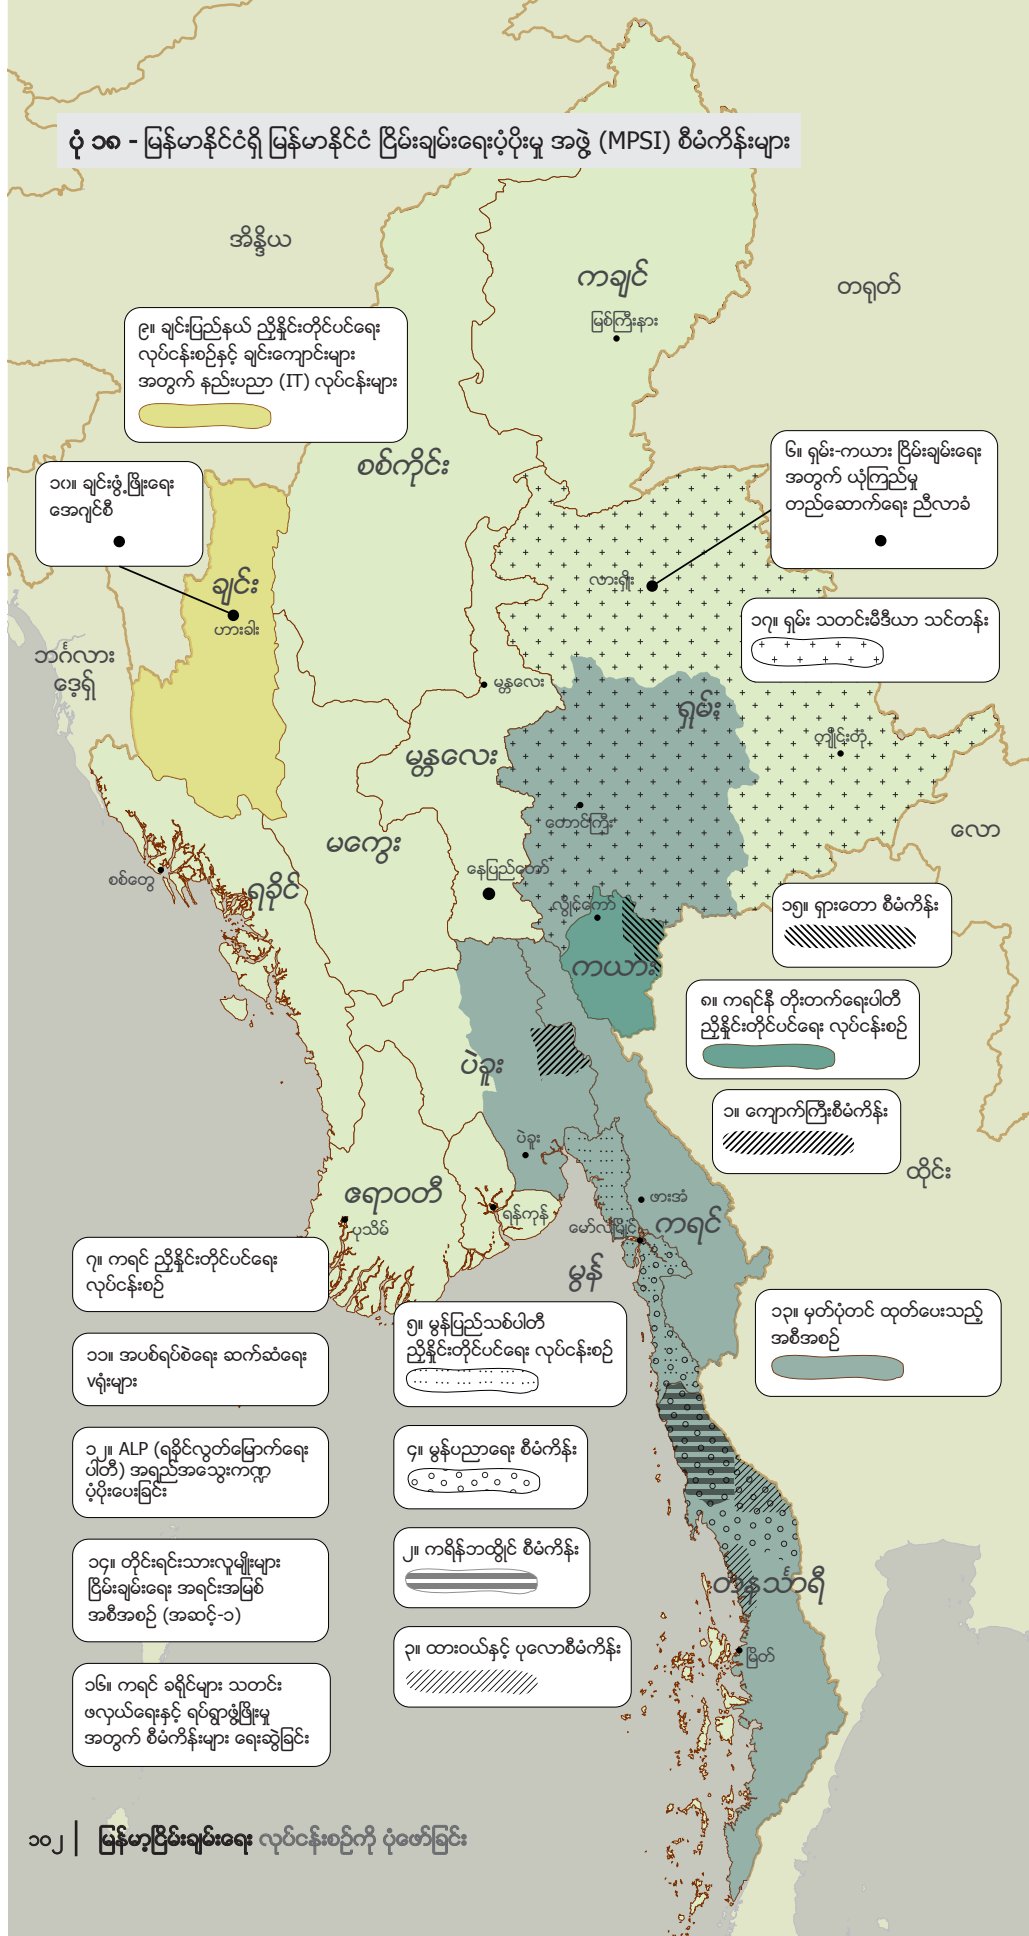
ပုံ ၁၈ - မြန်မာနိုင်ငံရှိ မြန်မာနိုင်ငံ ငြိမ်းချမ်းရေးပံ့ပိုးမှု အဖွဲ့ (MPSI) စီမံကိန်းများ

အိန္ဒိယ

ကချင်

မြစ်ကြီးနား

တရုတ်

၉။ ချင်းပြည်နယ် ညှိနှိုင်းတိုင်ပင်ရေး လုပ်ငန်းစဉ်နှင့် ချင်းကျောင်းများ အတွက် နည်းပညာ (IT) လုပ်ငန်းများ

၆။ ရှမ်း-ကယား ငြိမ်းချမ်းရေး အတွက် ယုံကြည်မှု တည်ဆောက်ရေး ညီလာခံ

စစ်ကိုင်း

၁၀။ ချင်းဖွံ့ဖြိုးရေး အေဂျင်စီ

ချင်း

ဟားခါး

လားရှိုး

၁၇။ ရှမ်း သတင်းမီဒီယာ သင်တန်း

ဘင်္ဂလား ဒေ့ရှ်

မန္တလေး

ရှမ်း

မန္တလေး

ကျိုင်းတုံ

မကွေး

တောင်ကြီး

လာအို

စစ်တွေ

ရခိုင်

နေပြည်တော်

လွိုင်ကော်

၁၅။ ရှားတော စီမံကိန်း

ကယား

၈။ ကရင်နီ တိုးတက်ရေးပါတီ ညှိနှိုင်းတိုင်ပင်ရေး လုပ်ငန်းစဉ်

ပဲခူး

၁။ ကျောက်ကြီးစီမံကိန်း

ပဲခူး

ထိုင်း

ဧရာဝတီ

ဖားအံ

ရန်ကုန်

မော်လမြိုင်

ကရင်

ပုသိမ်

၇။ ကရင် ညှိနှိုင်းတိုင်ပင်ရေး လုပ်ငန်းစဉ်

မွန်

၁၃။ မှတ်ပုံတင် ထုတ်ပေးသည့် အစီအစဉ်

၅။ မွန်ပြည်သစ်ပါတီ ညှိနှိုင်းတိုင်ပင်ရေး လုပ်ငန်းစဉ်

၁၁။ အပစ်ရပ်စဲရေး ဆက်ဆံရေး ရုံးများ

၄။ မွန်ပညာရေး စီမံကိန်း

၁၂။ ALP (ရခိုင်လွတ်မြောက်ရေး ပါတီ) အရည်အသွေးကဏ္ဍ ပံ့ပိုးပေးခြင်း

၂။ ကရိန်ဘတ္တိုင် စီမံကိန်း

၁၄။ တိုင်းရင်းသားလူမျိုးများ ငြိမ်းချမ်းရေး အရင်းအမြစ် အစီအစဉ် (အဆင့်-၁)

တနင်္သာရီ

၃။ ထားဝယ်နှင့် ပုလောစီမံကိန်း

မြိတ်

၁၆။ ကရင် ခရိုင်များ သတင်း ဖလှယ်ရေးနှင့် ရပ်ရွာဖွံ့ဖြိုးမှု အတွက် စီမံကိန်းများ ရေးဆွဲခြင်း

၁၀၂ | မြန်မာ့ငြိမ်းချမ်းရေး လုပ်ငန်းစဉ်ကို ပုံဖော်ခြင်း